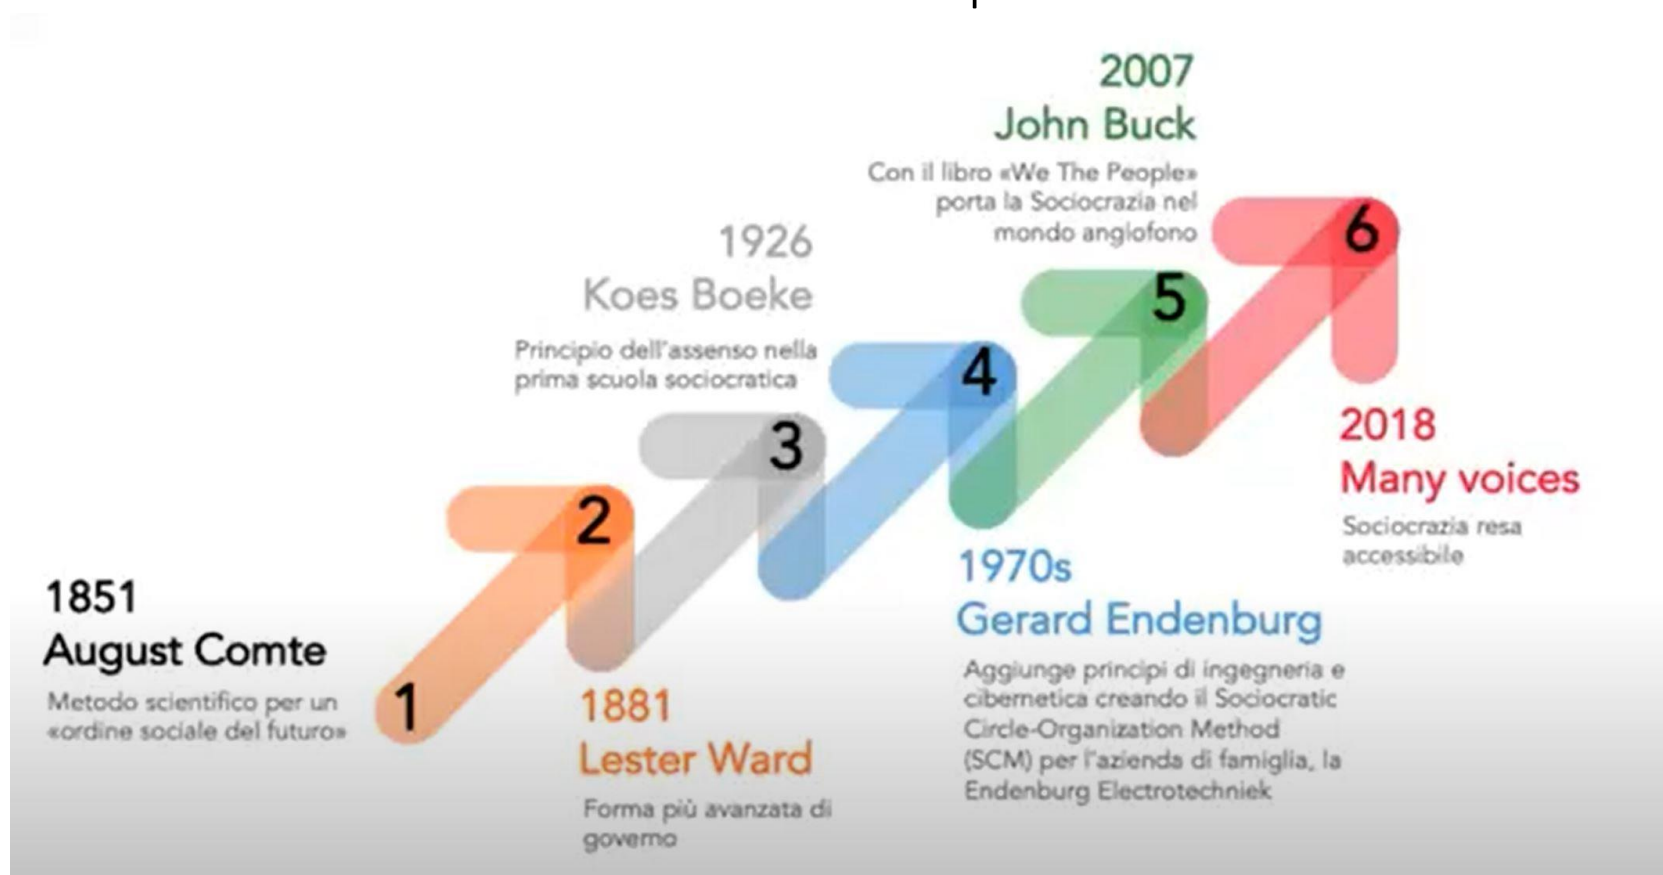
1851
August Comte
Metodo scientifico per un «ordine sociale del futuro»

1

2

1881
Lester Ward
Forma più avanzata di governo

3

1926
Koes Boeke
Principio dell'assenso nella prima scuola sociocratica

4

1970s
Gerard Endenburg
Aggiunge principi di ingegneria e cibernetica creando il Sociocratic Circle-Organization Method (SCM) per l'azienda di famiglia, la Endenburg Electrotechniek

5

2007
John Buck
Con il libro «We The People» porta la Sociocrazia nel mondo anglofono

6

2018
Many voices
Sociocrazia resa accessibile